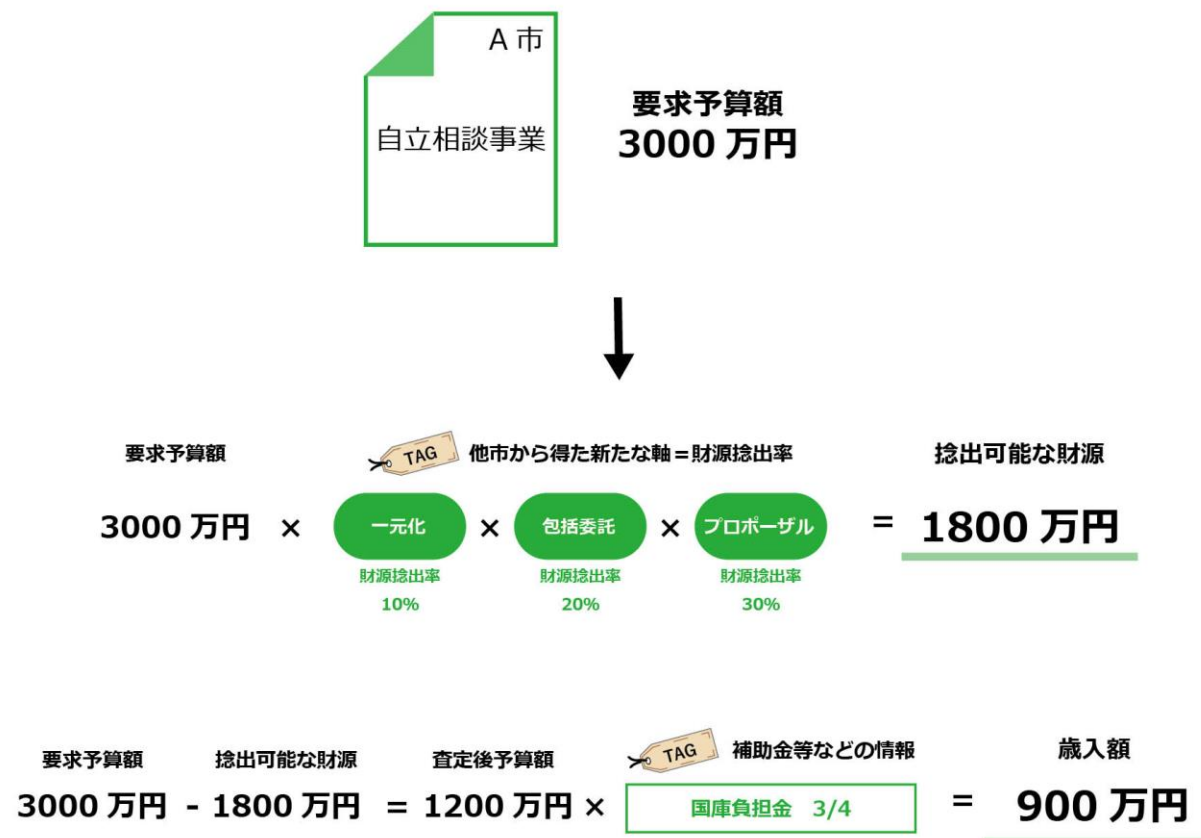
A 市

自立相談事業

要求予算額
3000 万円

要求予算額

TAG 他市から得た新たな軸＝財源捻出率

捻出可能な財源

3000 万円 × 一元化 × 包括委託 × プロポーザル ＝ 1800 万円

財源捻出率 10%

財源捻出率 20%

財源捻出率 30%

要求予算額　捻出可能な財源　査定後予算額　TAG 補助金等などの情報　歳入額

3000 万円 - 1800 万円 ＝ 1200 万円 × 国庫負担金 3/4 ＝ 900 万円